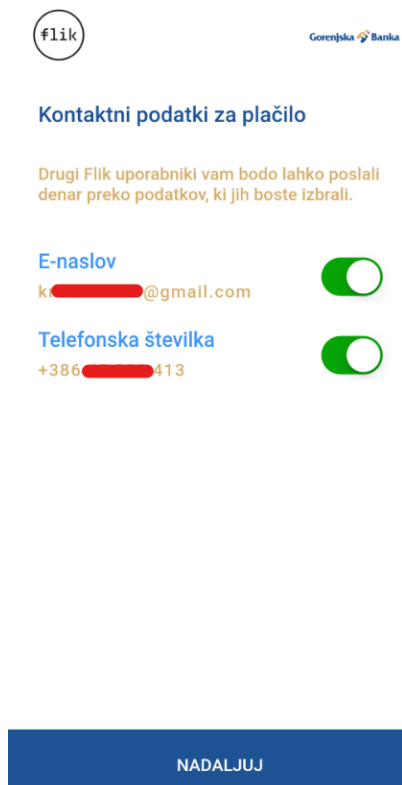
flik

Gorenjska Banka

Kontaktni podatki za plačilo

Drugi Flik uporabniki vam bodo lahko poslali denar preko podatkov, ki jih boste izbrali.

E-naslov
k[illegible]@gmail.com

Telefonska številka
+386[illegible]413

NADALJUJ